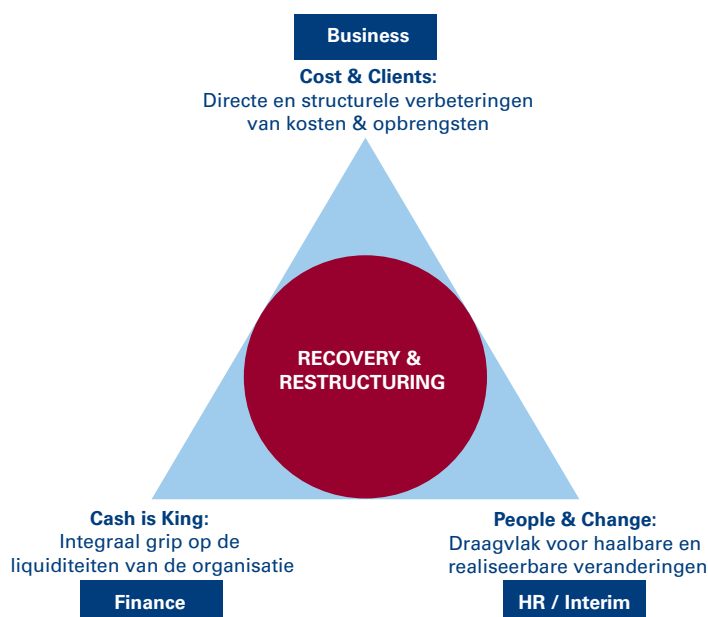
Business

Cost & Clients:
Directe en structurele verbeteringen van kosten & opbrengsten

RECOVERY & RESTRUCTURING

Cash is King:
Integraal grip op de liquiditeiten van de organisatie

Finance

People & Change:
Draagvlak voor haalbare en realiseerbare veranderingen

HR / Interim